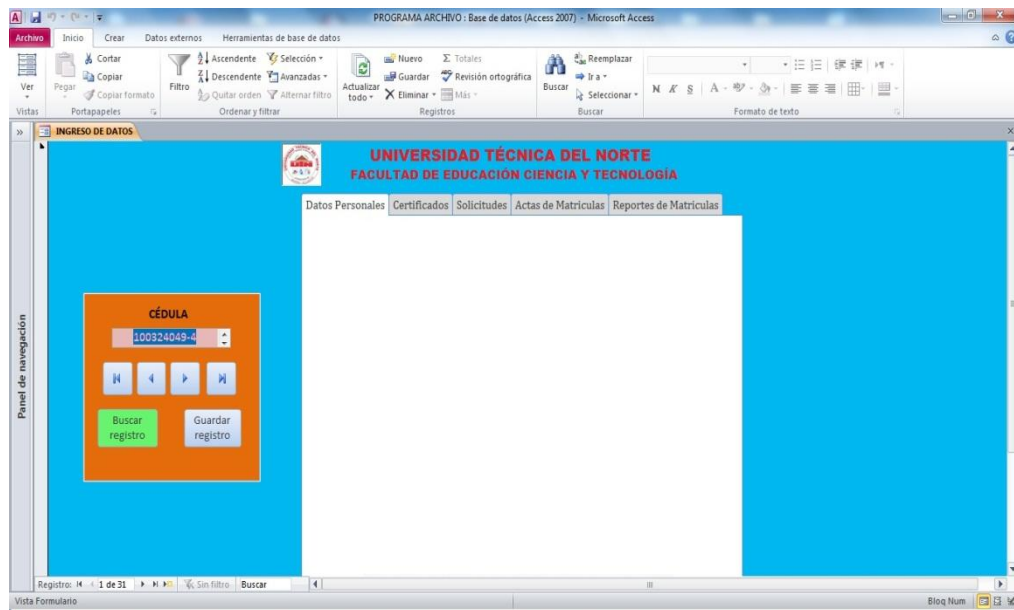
PROGRAMA ARCHIVO : Base de datos (Access 2007) - Microsoft Access

Archivo | Inicio | Crear | Datos externos | Herramientas de base de datos

Ver
Vistas

Pegar
Cortar
Copiar
Copiar formato
Portapapeles

Filtro
Ascendente
Descendente
Quitar orden
Selección
Avanzadas
Alternar filtro
Ordenar y filtrar

Actualizar todo
Nuevo
Guardar
Eliminar
Totales
Revisión ortográfica
Más
Registros

Buscar
Reemplazar
Ir a
Seleccionar
Buscar

N K S A
Formato de texto

INGRESO DE DATOS

Panel de navegación

UNIVERSIDAD TÉCNICA DEL NORTE
FACULTAD DE EDUCACIÓN CIENCIA Y TECNOLOGÍA

Datos Personales | Certificados | Solicitudes | Actas de Matriculas | Reportes de Matrículas

CÉDULA
100324049-4

Buscar registro
Guardar registro

Registro: 1 de 31 | Sin filtro | Buscar

Vista Formulario
Bloq Num